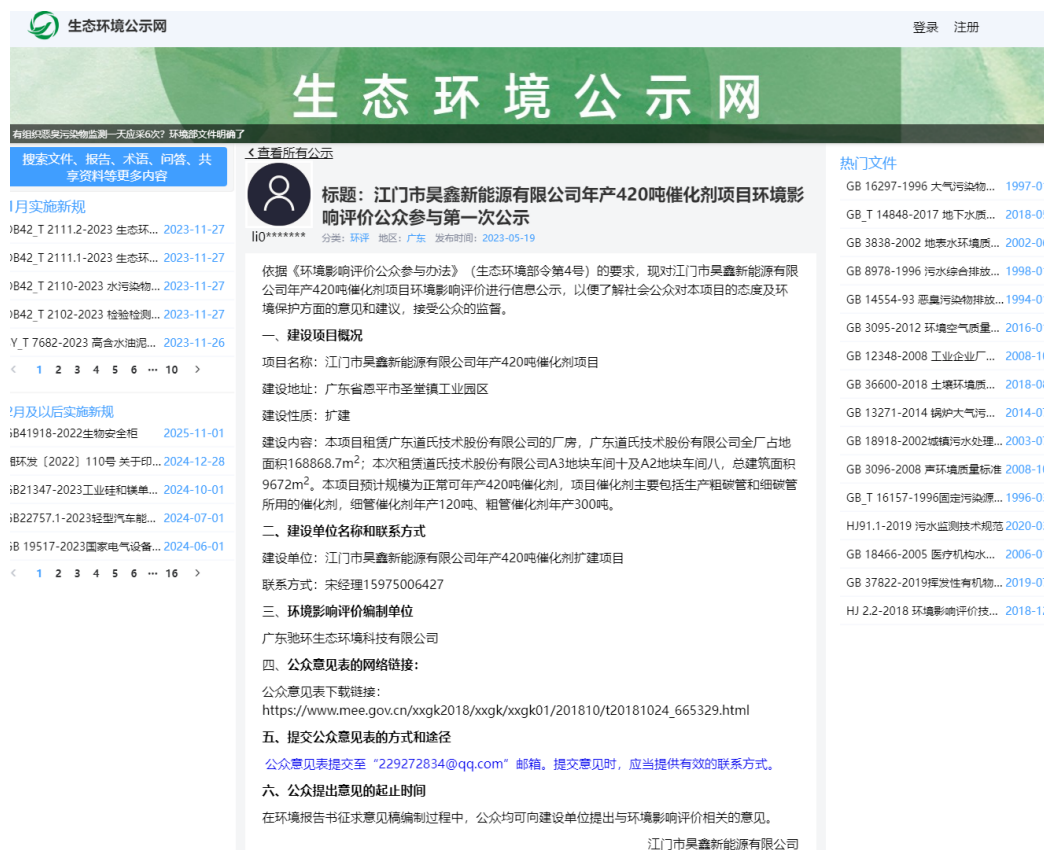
生态环境公示网

登录 注册

生态环境公示网

有组织恶臭污染物监测一天应采6次？环境部文件明确了

搜索文件、报告、术语、问答、共享资料等更多内容

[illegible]月实施新规

DB42_T 2111.2-2023 生态环... 2023-11-27
DB42_T 2111.1-2023 生态环... 2023-11-27
DB42_T 2110-2023 水污染物... 2023-11-27
DB42_T 2102-2023 检验检测... 2023-11-27
Y_T 7682-2023 高含水油泥... 2023-11-26

< 1 2 3 4 5 6 ··· 10 >

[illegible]月及以后实施新规

GB41918-2022生物安全柜 2025-11-01
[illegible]环发〔2022〕110号 关于印... 2024-12-28
GB21347-2023工业硅和镁单... 2024-10-01
GB22757.1-2023轻型汽车能... 2024-07-01
GB 19517-2023国家电气设备... 2024-06-01

< 1 2 3 4 5 6 ··· 16 >

< 查看所有公示

li0*******

标题：江门市昊鑫新能源有限公司年产420吨催化剂项目环境影响评价公众参与第一次公示

分类：环评 地区：广东 发布时间：2023-05-19

依据《环境影响评价公众参与办法》（生态环境部令第4号）的要求，现对江门市昊鑫新能源有限公司年产420吨催化剂项目环境影响评价进行信息公示，以便了解社会公众对本项目的态度及环境保护方面的意见和建议，接受公众的监督。

一、建设项目概况

项目名称：江门市昊鑫新能源有限公司年产420吨催化剂项目

建设地址：广东省恩平市圣堂镇工业园区

建设性质：扩建

建设内容：本项目租赁广东道氏技术股份有限公司的厂房，广东道氏技术股份有限公司全厂占地面积168868.7m$^2$；本次租赁道氏技术股份有限公司A3地块车间十及A2地块车间八，总建筑面积9672m$^2$。本项目预计规模为正常可年产420吨催化剂，项目催化剂主要包括生产粗碳管和细碳管所用的催化剂，细管催化剂年产120吨、粗管催化剂年产300吨。

二、建设单位名称和联系方式

建设单位：江门市昊鑫新能源有限公司年产420吨催化剂扩建项目

联系方式：宋经理15975006427

三、环境影响评价编制单位

广东驰环生态环境科技有限公司

四、公众意见表的网络链接：

公众意见表下载链接：https://www.mee.gov.cn/xxgk2018/xxgk/xxgk01/201810/t20181024_665329.html

五、提交公众意见表的方式和途径

公众意见表提交至"229272834@qq.com"邮箱。提交意见时，应当提供有效的联系方式。

六、公众提出意见的起止时间

在环境报告书征求意见稿编制过程中，公众均可向建设单位提出与环境影响评价相关的意见。

江门市昊鑫新能源有限公司

热门文件

GB 16297-1996 大气污染物... 1997-0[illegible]
GB_T 14848-2017 地下水质... 2018-0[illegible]
GB 3838-2002 地表水环境质... 2002-0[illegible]
GB 8978-1996 污水综合排放... 1998-0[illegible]
GB 14554-93 恶臭污染物排放... 1994-0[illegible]
GB 3095-2012 环境空气质量... 2016-0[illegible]
GB 12348-2008 工业企业厂... 2008-1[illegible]
GB 36600-2018 土壤环境质... 2018-0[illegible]
GB 13271-2014 锅炉大气污... 2014-0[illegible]
GB 18918-2002城镇污水处理... 2003-0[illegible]
GB 3096-2008 声环境质量标准 2008-1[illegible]
GB_T 16157-1996固定污染源... 1996-0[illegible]
HJ91.1-2019 污水监测技术规范 2020-0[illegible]
GB 18466-2005 医疗机构水... 2006-0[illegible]
GB 37822-2019挥发性有机物... 2019-0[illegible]
HJ 2.2-2018 环境影响评价技... 2018-1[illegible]